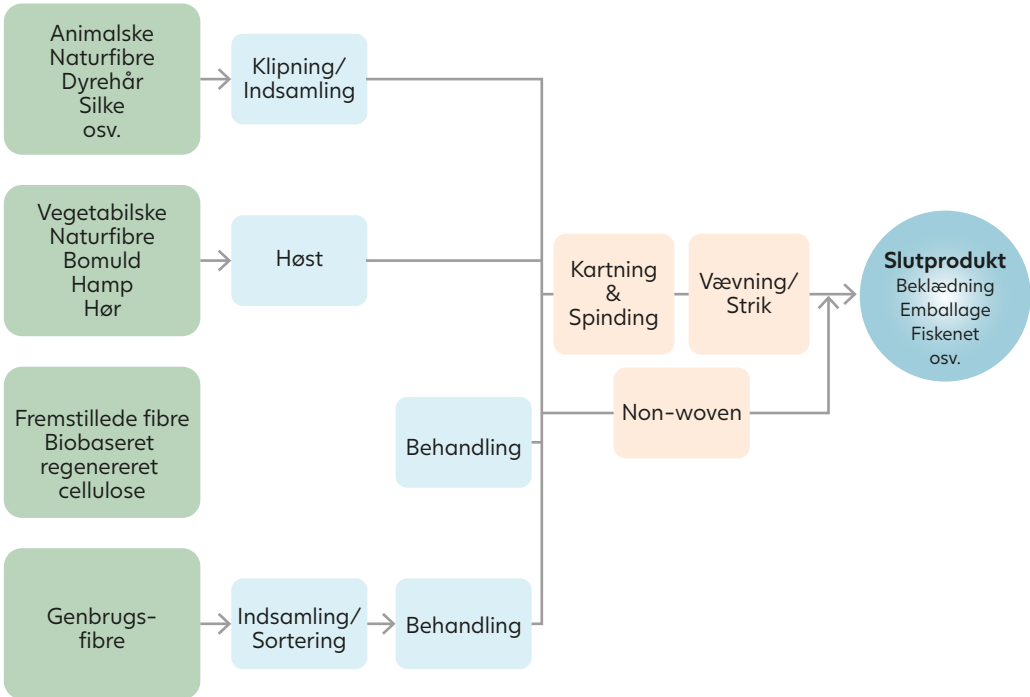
Animalske
Naturfibre
Dyrehår
Silke
osv.

Klipning/
Indsamling

Vegetabilske
Naturfibre
Bomuld
Hamp
Hør

Høst

Kartning
&
Spinding

Vævning/
Strik

Slutprodukt
Beklædning
Emballage
Fiskenet
osv.

Fremstillede fibre
Biobaseret
regenereret
cellulose

Behandling

Non-woven

Genbrugs-
fibre

Indsamling/
Sortering

Behandling